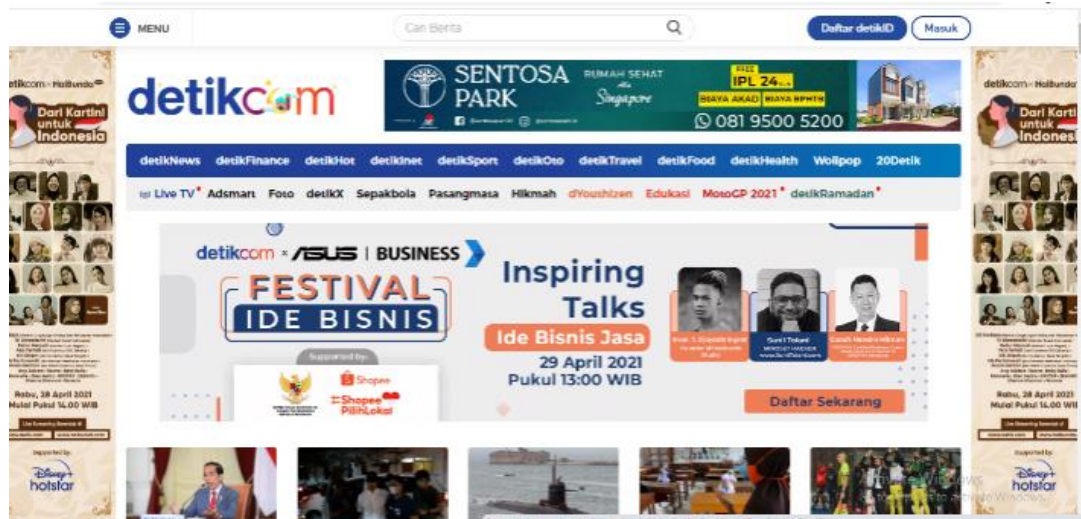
MENU

Cari Berita

Daftar detikID

Masuk

detikcom

SENTOSA PARK

RUMAH SEHAT ala Singapore

FREE IPL 24 bulan

BIAYA AKAD

BIAYA BPHTB

081 9500 5200

detikNews detikFinance detikHot detikInet detikSport detikOto detikTravel detikFood detikHealth Wolipop 20Detik

Live TV Adsmart Foto detikX Sepakbola Pasangmata Hikmah dYoushizen Edukasi MotoGP 2021 detikRamadan

detikcom × ASUS | BUSINESS

FESTIVAL IDE BISNIS

Supported by:

Shopee

Shopee PilihLokal

Inspiring Talks

Ide Bisnis Jasa

29 April 2021

Pukul 13:00 WIB

Daftar Sekarang

detikcom × HaiBunda

Dari Kartini untuk Indonesia

Rabu, 28 April 2021

Mulai Pukul 14.00 WIB

Supported by:

Disney+ hotstar

detikcom × HaiBunda

Dari Kartini untuk Indonesia

Rabu, 28 April 2021

Mulai Pukul 14.00 WIB

Supported by:

Disney+ hotstar

Activate Windows
Go to Settings to activate Windows.